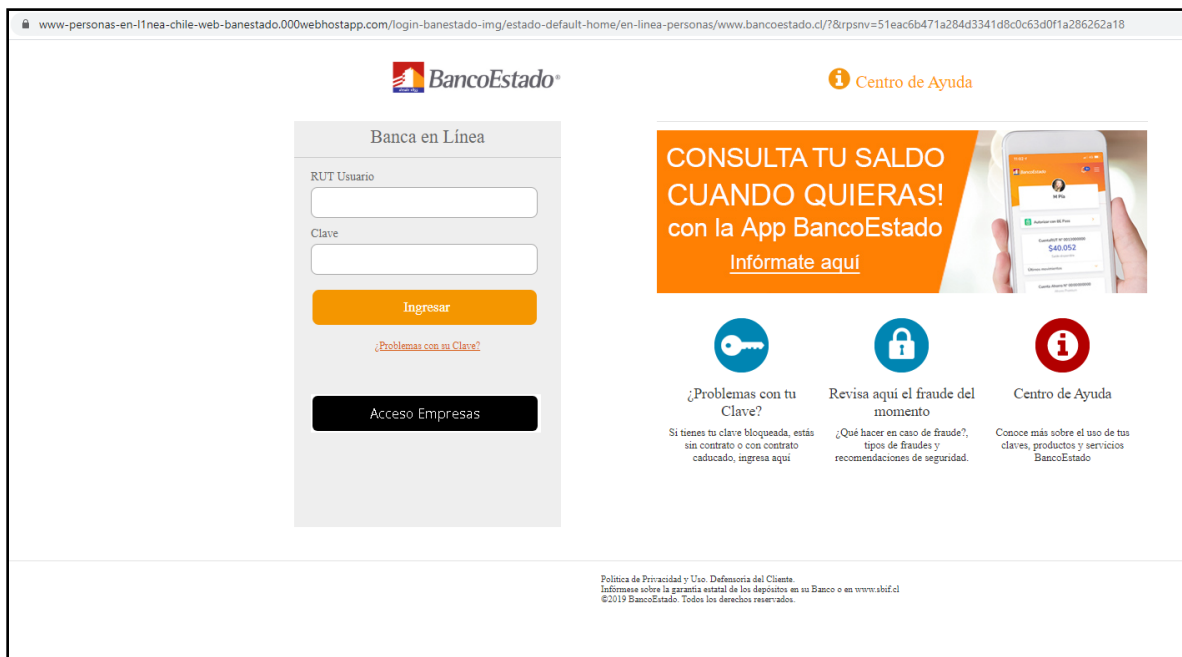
www-personas-en-l1nea-chile-web-banestado.000webhostapp.com/login-banestado-img/estado-default-home/en-linea-personas/www.bancoestado.cl/?&rpsnv=51eac6b471a284d3341d8c0c63d0f1a286262a18

BancoEstado®

Centro de Ayuda

Banca en Línea

RUT Usuario

Clave

Ingresar

¿Problemas con su Clave?

Acceso Empresas

CONSULTA TU SALDO CUANDO QUIERAS! con la App BancoEstado

Infórmate aquí

$40.052

¿Problemas con tu Clave?

Si tienes tu clave bloqueada, estás sin contrato o con contrato caducado, ingresa aquí

Revisa aquí el fraude del momento

¿Qué hacer en caso de fraude?, tipos de fraudes y recomendaciones de seguridad.

Centro de Ayuda

Conoce más sobre el uso de tus claves, productos y servicios BancoEstado

Política de Privacidad y Uso. Defensoría del Cliente.
Infórmese sobre la garantía estatal de los depósitos en su Banco o en www.sbif.cl
©2019 BancoEstado. Todos los derechos reservados.